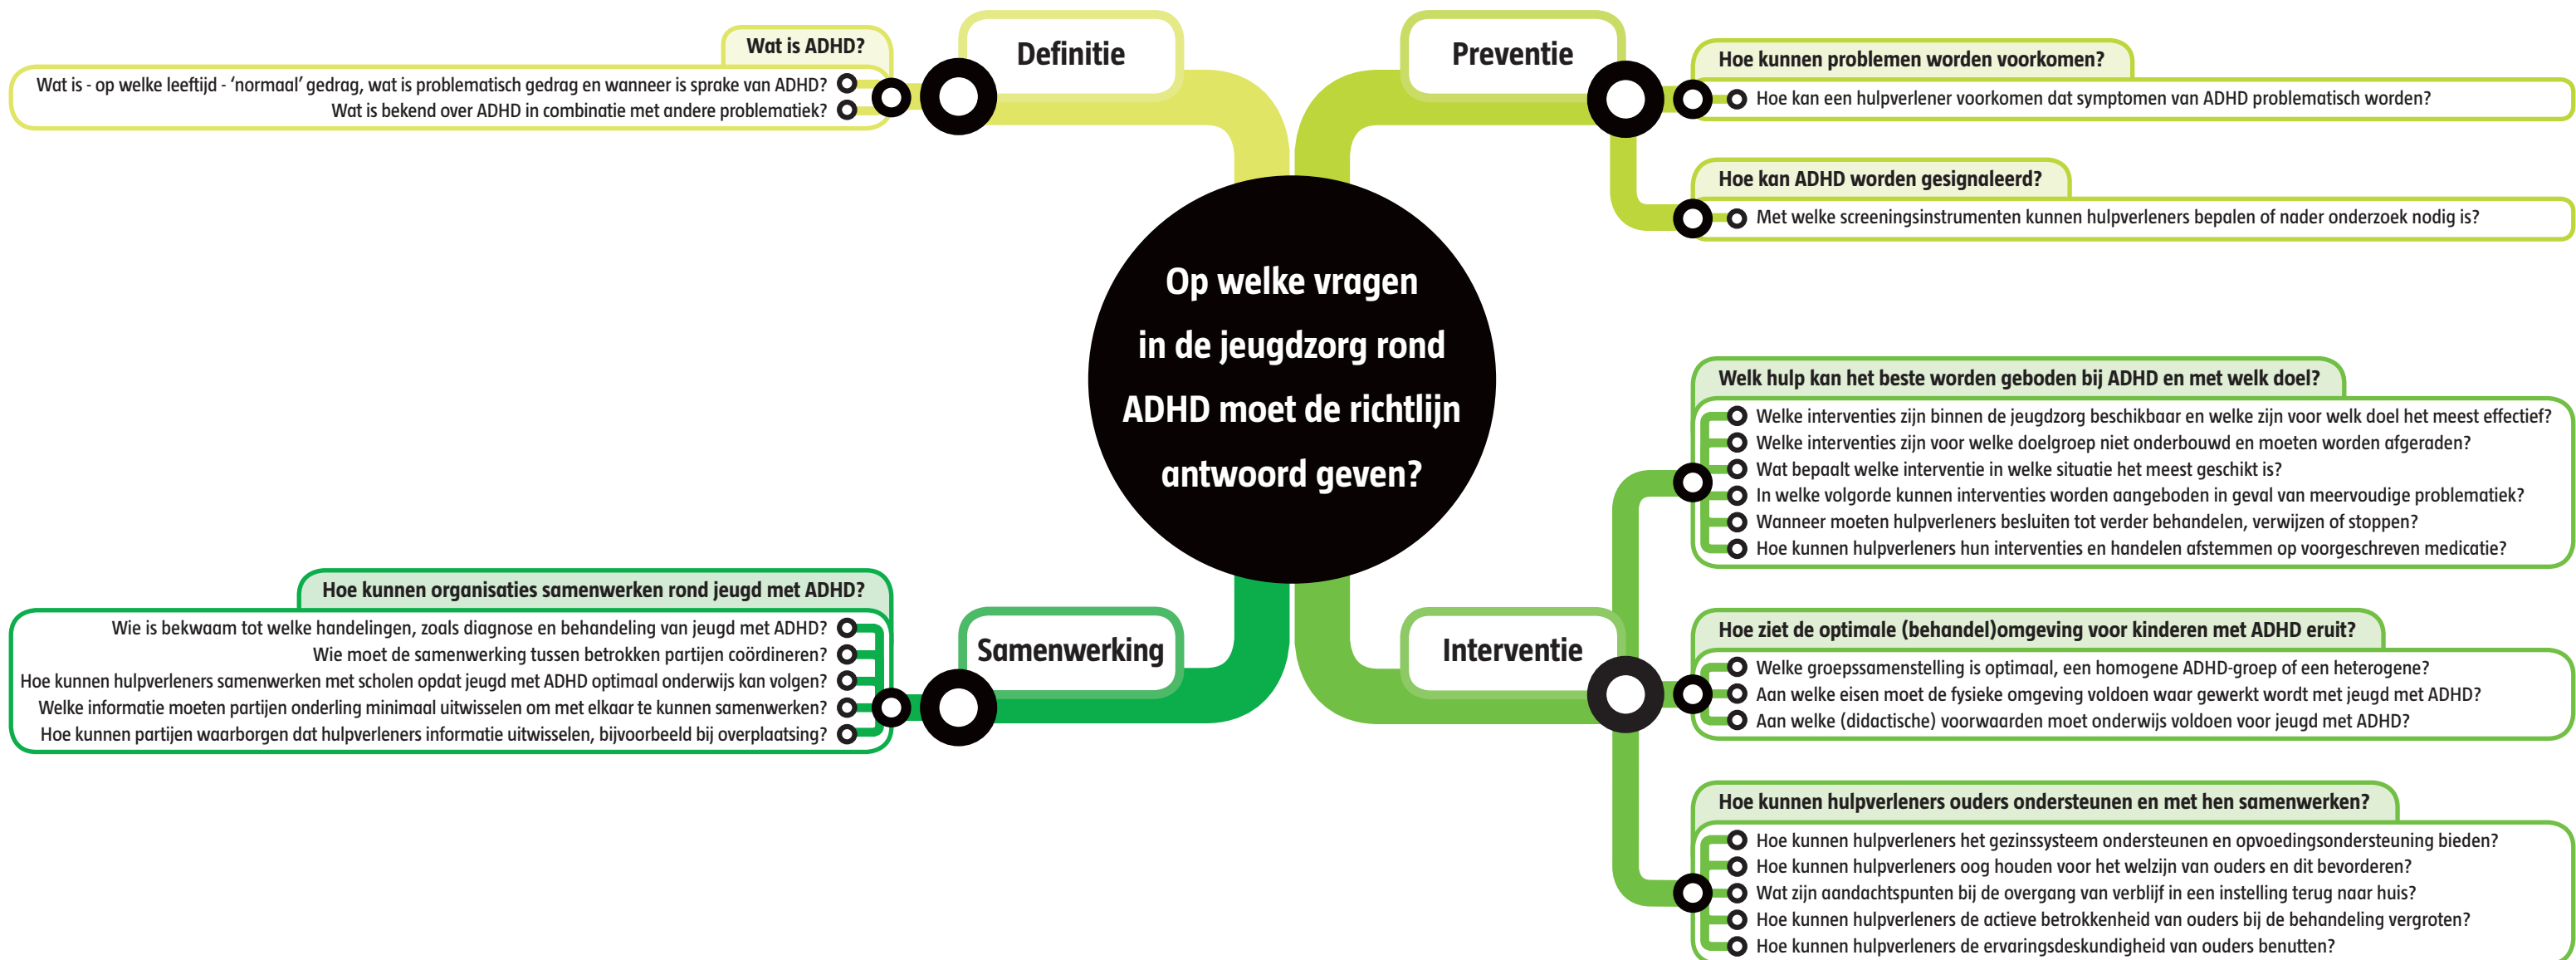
Op welke vragen in de jeugdzorg rond ADHD moet de richtlijn antwoord geven?

Definitie

Wat is ADHD?

Wat is - op welke leeftijd - ‘normaal’ gedrag, wat is problematisch gedrag en wanneer is sprake van ADHD?
Wat is bekend over ADHD in combinatie met andere problematiek?

Preventie

Hoe kunnen problemen worden voorkomen?

Hoe kan een hulpverlener voorkomen dat symptomen van ADHD problematisch worden?

Hoe kan ADHD worden gesignaleerd?

Met welke screeningsinstrumenten kunnen hulpverleners bepalen of nader onderzoek nodig is?

Samenwerking

Hoe kunnen organisaties samenwerken rond jeugd met ADHD?

Wie is bekwaam tot welke handelingen, zoals diagnose en behandeling van jeugd met ADHD?
Wie moet de samenwerking tussen betrokken partijen coördineren?
Hoe kunnen hulpverleners samenwerken met scholen opdat jeugd met ADHD optimaal onderwijs kan volgen?
Welke informatie moeten partijen onderling minimaal uitwisselen om met elkaar te kunnen samenwerken?
Hoe kunnen partijen waarborgen dat hulpverleners informatie uitwisselen, bijvoorbeeld bij overplaatsing?

Interventie

Welk hulp kan het beste worden geboden bij ADHD en met welk doel?

Welke interventies zijn binnen de jeugdzorg beschikbaar en welke zijn voor welk doel het meest effectief?
Welke interventies zijn voor welke doelgroep niet onderbouwd en moeten worden afgeraden?
Wat bepaalt welke interventie in welke situatie het meest geschikt is?
In welke volgorde kunnen interventies worden aangeboden in geval van meervoudige problematiek?
Wanneer moeten hulpverleners besluiten tot verder behandelen, verwijzen of stoppen?
Hoe kunnen hulpverleners hun interventies en handelen afstemmen op voorgeschreven medicatie?

Hoe ziet de optimale (behandel)omgeving voor kinderen met ADHD eruit?

Welke groepssamenstelling is optimaal, een homogene ADHD-groep of een heterogene?
Aan welke eisen moet de fysieke omgeving voldoen waar gewerkt wordt met jeugd met ADHD?
Aan welke (didactische) voorwaarden moet onderwijs voldoen voor jeugd met ADHD?

Hoe kunnen hulpverleners ouders ondersteunen en met hen samenwerken?

Hoe kunnen hulpverleners het gezinssysteem ondersteunen en opvoedingsondersteuning bieden?
Hoe kunnen hulpverleners oog houden voor het welzijn van ouders en dit bevorderen?
Wat zijn aandachtspunten bij de overgang van verblijf in een instelling terug naar huis?
Hoe kunnen hulpverleners de actieve betrokkenheid van ouders bij de behandeling vergroten?
Hoe kunnen hulpverleners de ervaringsdeskundigheid van ouders benutten?